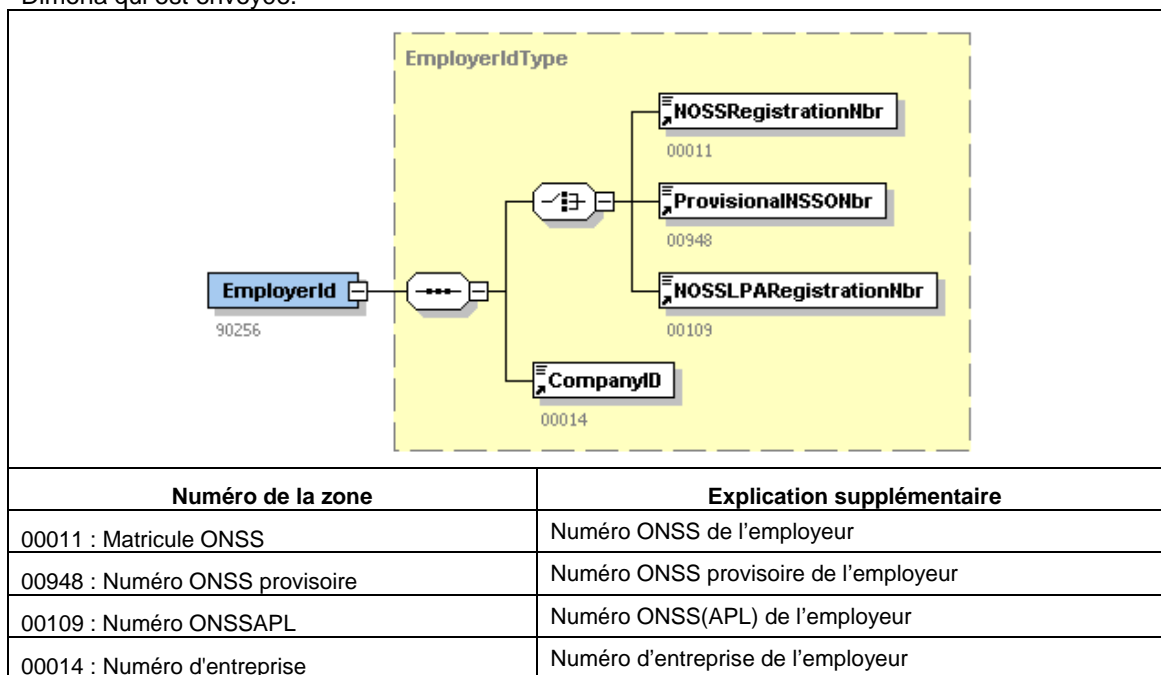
Dimona qui est envoyée.

EmployerIdType

EmployerId
90256

NOSSRegistrationNbr
00011

ProvisionalNSSONbr
00948

NOSSLPARegistrationNbr
00109

CompanyID
00014

| Numéro de la zone | Explication supplémentaire |
|---|---|
| 00011 : Matricule ONSS | Numéro ONSS de l’employeur |
| 00948 : Numéro ONSS provisoire | Numéro ONSS provisoire de l’employeur |
| 00109 : Numéro ONSSAPL | Numéro ONSS(APL) de l’employeur |
| 00014 : Numéro d'entreprise | Numéro d’entreprise de l’employeur |